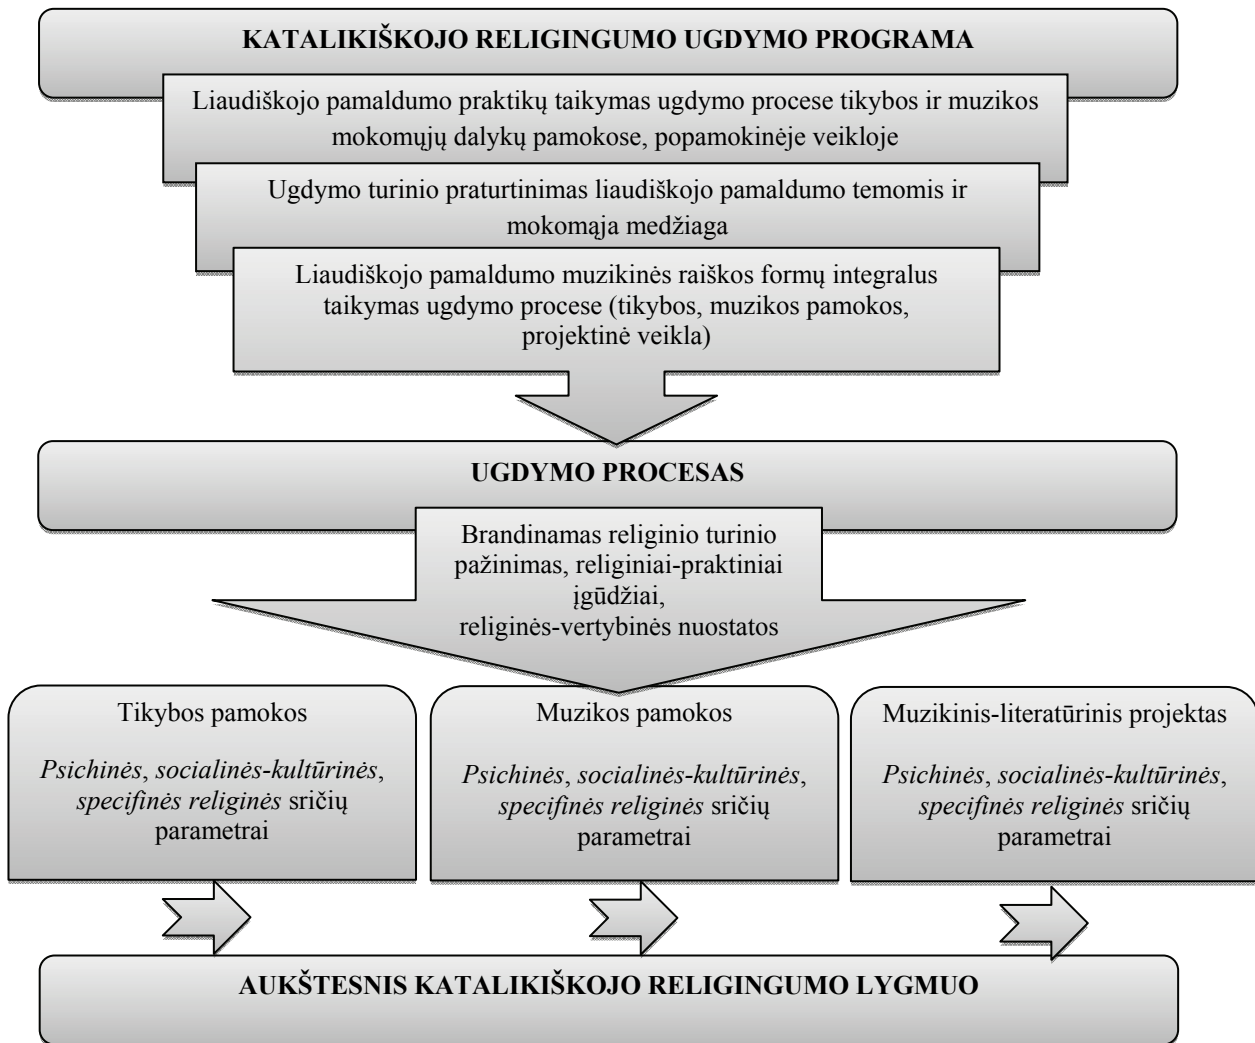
KATALIKIŠKOJO RELIGINGUMO UGDYMO PROGRAMA

Liaudiškojo pamaldumo praktikų taikymas ugdymo procese tikybos ir muzikos mokomųjų dalykų pamokose, popamokinėje veikloje

Ugdymo turinio praturtinimas liaudiškojo pamaldumo temomis ir mokomąja medžiaga

Liaudiškojo pamaldumo muzikinės raiškos formų integralus taikymas ugdymo procese (tikybos, muzikos pamokos, projektinė veikla)

UGDYMO PROCESAS

Brandinamas religinio turinio pažinimas, religiniai-praktiniai įgūdžiai, religinės-vertybinės nuostatos

Tikybos pamokos

*Psichinės*, *socialinės-kultūrinės*, *specifinės religinės* sričių parametrai

Muzikos pamokos

*Psichinės*, *socialinės-kultūrinės*, *specifinės religinės* sričių parametrai

Muzikinis-literatūrinis projektas

*Psichinės*, *socialinės-kultūrinės*, *specifinės religinės* sričių parametrai

AUKŠTESNIS KATALIKIŠKOJO RELIGINGUMO LYGMUO